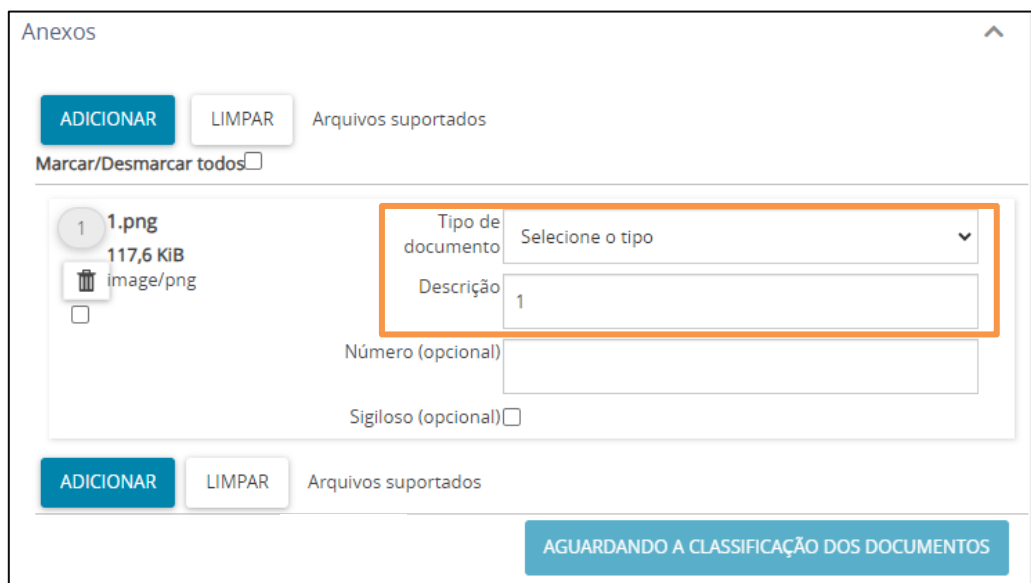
Anexos

ADICIONAR LIMPAR Arquivos suportados

Marcar/Desmarcar todos

1 1.png
117,6 KiB
image/png

Tipo de documento Selecione o tipo

Descrição 1

Número (opcional)

Sigiloso (opcional)

ADICIONAR LIMPAR Arquivos suportados

AGUARDANDO A CLASSIFICAÇÃO DOS DOCUMENTOS